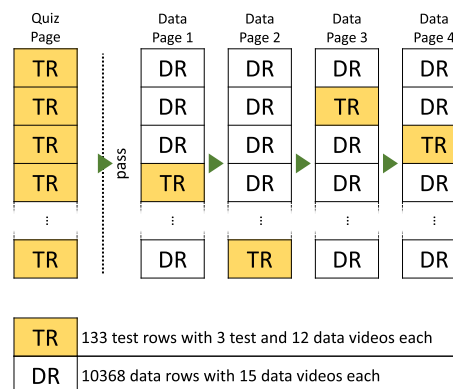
Quiz Page

TR
TR
TR
TR
⋮
TR

pass

Data Page 1

DR
DR
DR
TR
⋮
DR

Data Page 2

DR
DR
DR
DR
⋮
TR

Data Page 3

DR
TR
DR
DR
⋮
DR

Data Page 4

DR
DR
TR
DR
⋮
DR

| TR | 133 test rows with 3 test and 12 data videos each |
|---|---|
| DR | 10368 data rows with 15 data videos each |